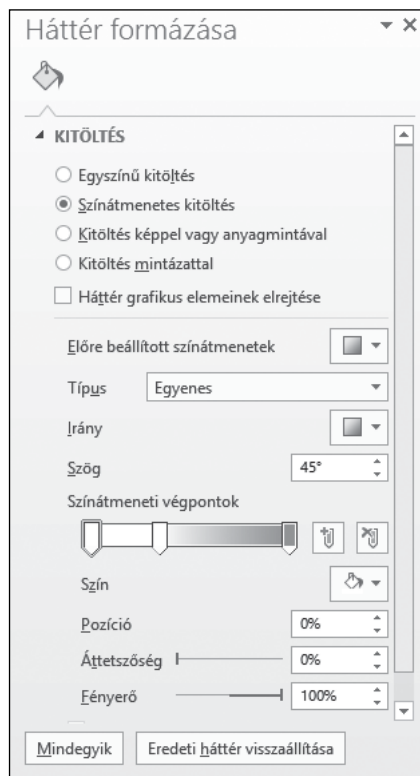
Háttér formázása

KITÖLTÉS

Egyszínű kitöltés
Színátmenetes kitöltés
Kitöltés képpel vagy anyagmintával
Kitöltés mintázattal
Háttér grafikus elemeinek elrejtése

Előre beállított színátmenetek
Típus Egyenes
Irány
Szög 45°
Színátmeneti végpontok
Szín
Pozíció 0%
Áttetszőség 0%
Fényerő 100%

Mindegyik Eredeti háttér visszaállítása